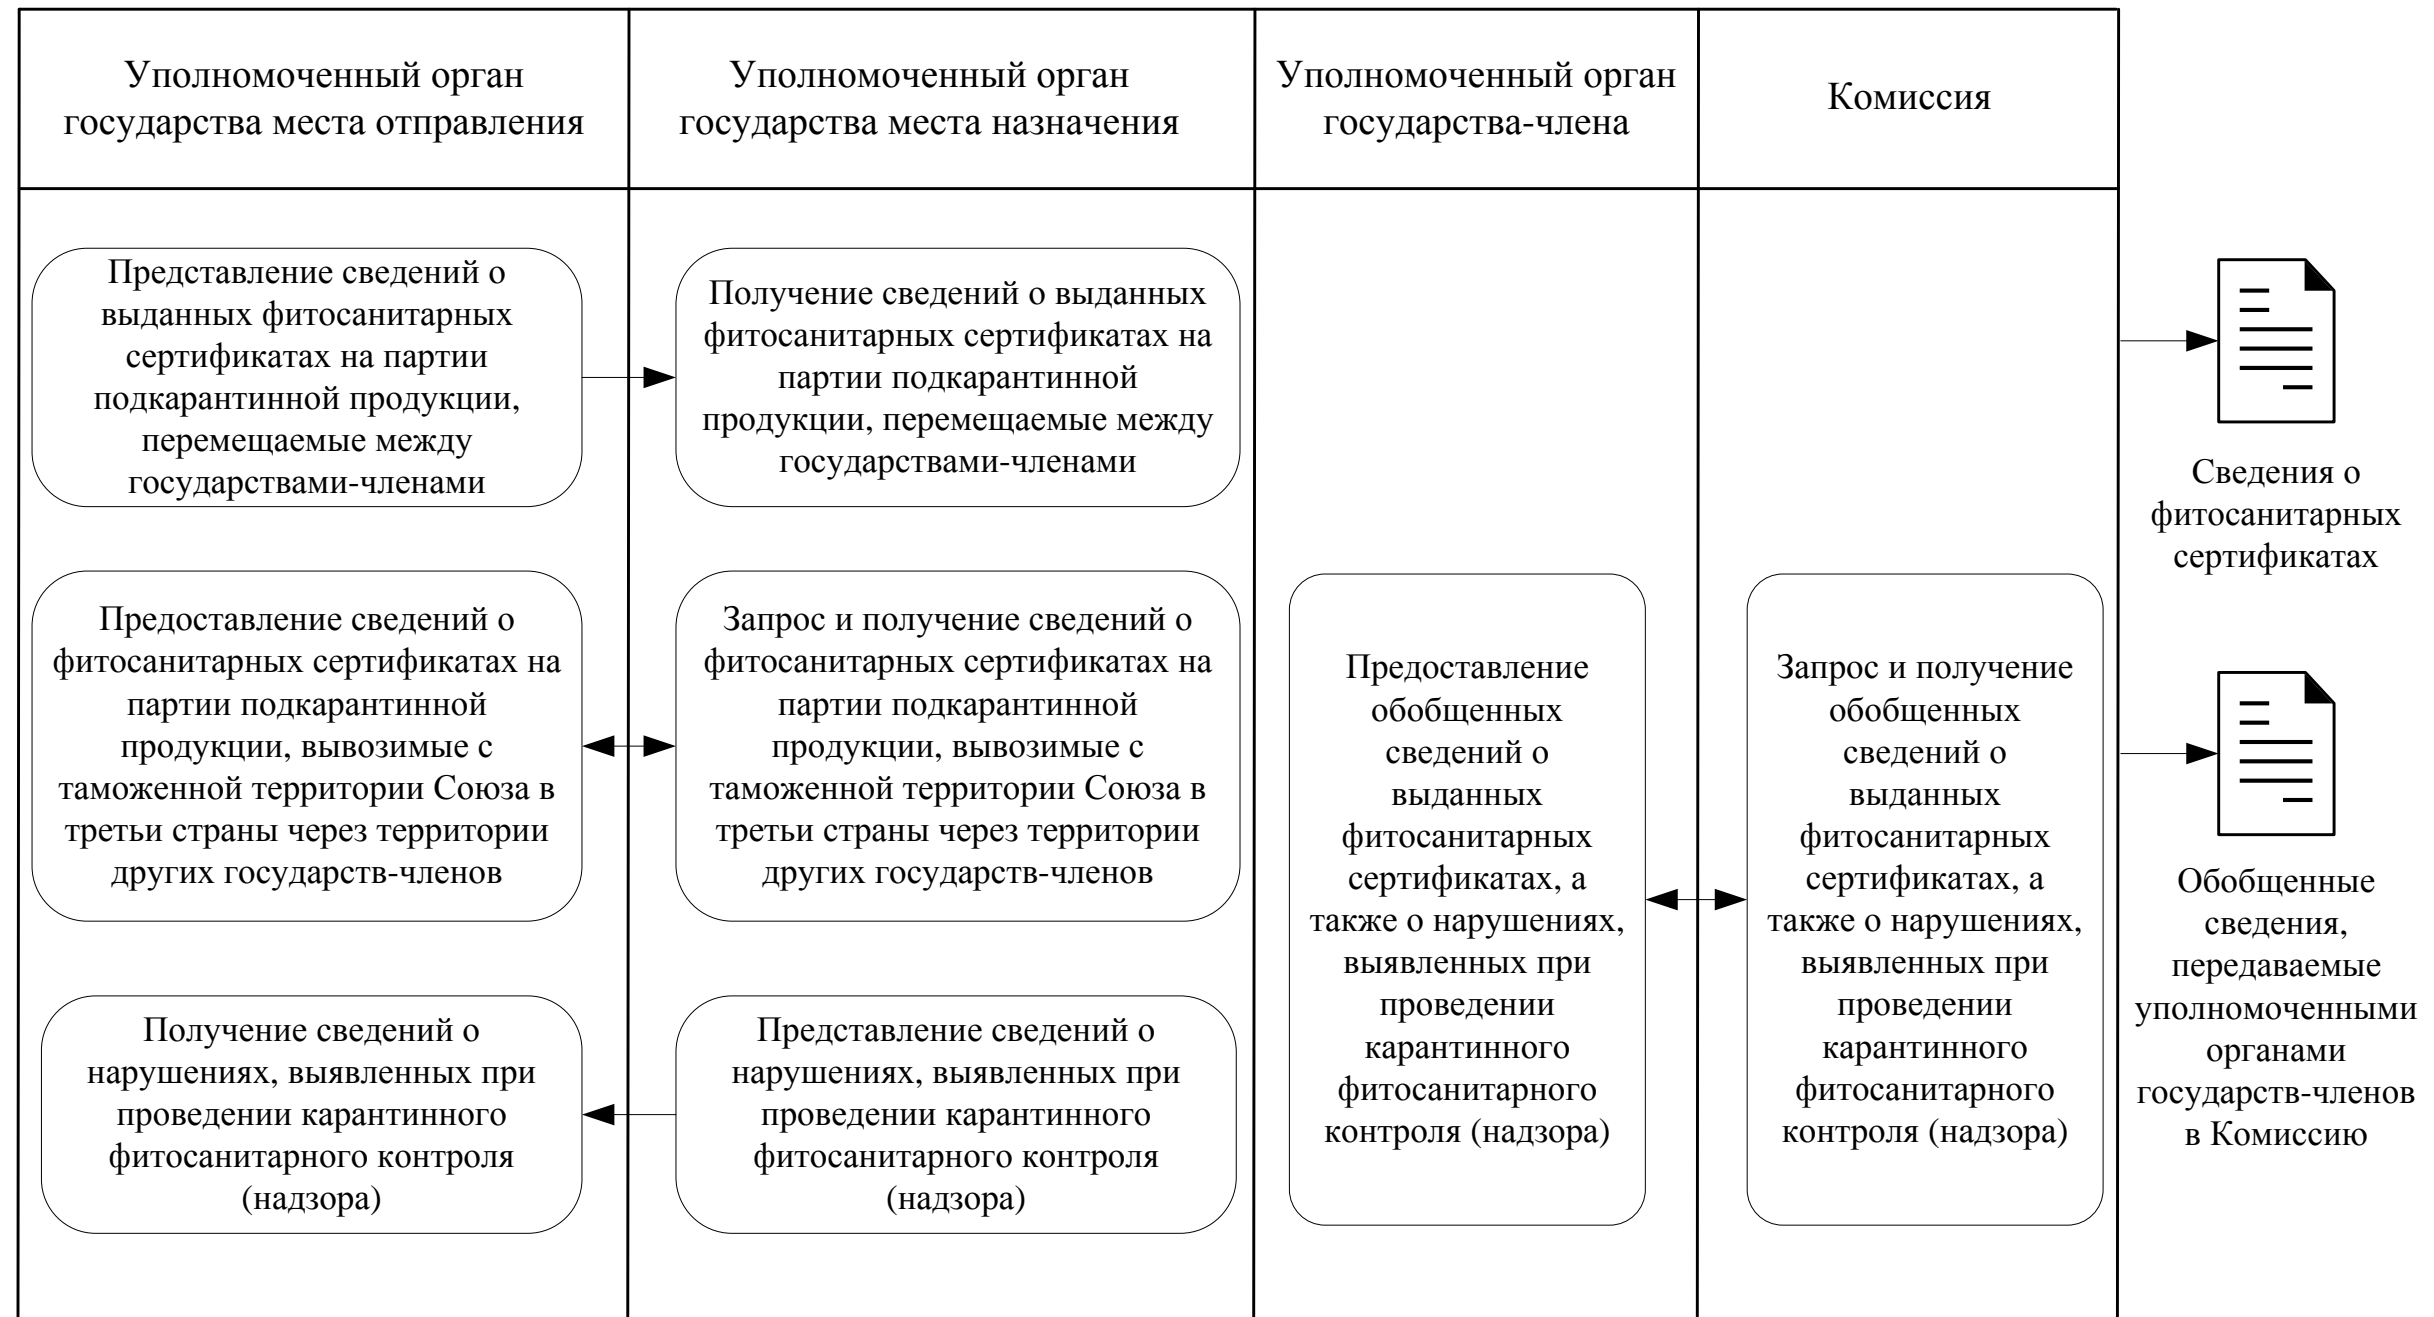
Уполномоченный орган государства места отправления

Уполномоченный орган государства места назначения

Уполномоченный орган государства-члена

Комиссия

Представление сведений о выданных фитосанитарных сертификатах на партии подкарантинной продукции, перемещаемые между государствами-членами

Получение сведений о выданных фитосанитарных сертификатах на партии подкарантинной продукции, перемещаемые между государствами-членами

Сведения о фитосанитарных сертификатах

Предоставление сведений о фитосанитарных сертификатах на партии подкарантинной продукции, вывозимые с таможенной территории Союза в третьи страны через территории других государств-членов

Запрос и получение сведений о фитосанитарных сертификатах на партии подкарантинной продукции, вывозимые с таможенной территории Союза в третьи страны через территории других государств-членов

Предоставление обобщенных сведений о выданных фитосанитарных сертификатах, а также о нарушениях, выявленных при проведении карантинного фитосанитарного контроля (надзора)

Запрос и получение обобщенных сведений о выданных фитосанитарных сертификатах, а также о нарушениях, выявленных при проведении карантинного фитосанитарного контроля (надзора)

Обобщенные сведения, передаваемые уполномоченными органами государств-членов в Комиссию

Получение сведений о нарушениях, выявленных при проведении карантинного фитосанитарного контроля (надзора)

Представление сведений о нарушениях, выявленных при проведении карантинного фитосанитарного контроля (надзора)